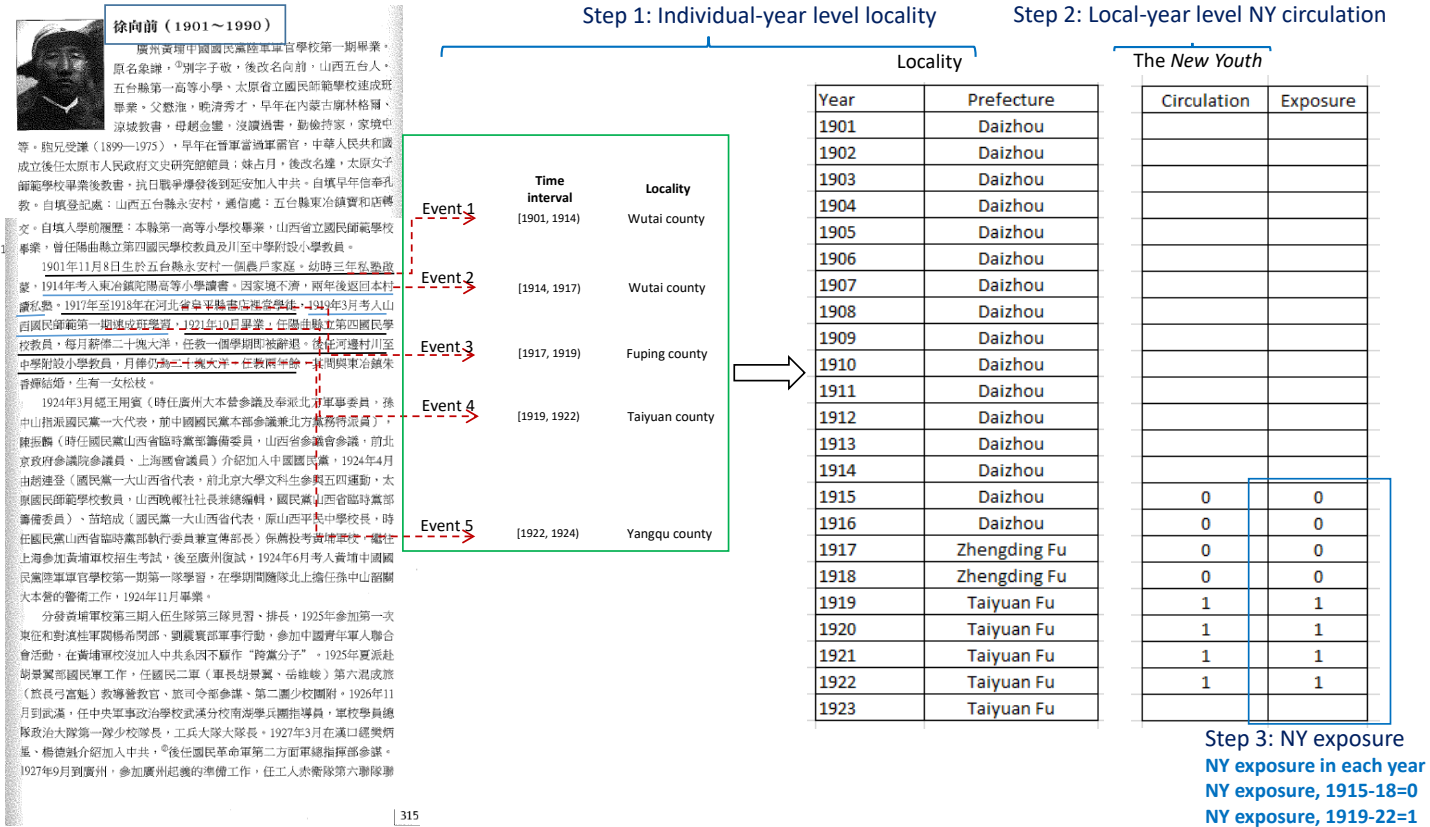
徐向前（1901～1990）

廣州黃埔中國國民黨陸軍軍官學校第一期畢業，原名象謙，①別字子敬，後改名向前，山西五台人。五台縣第一高等小學、太原省立國民師範學校速成班畢業。父懋淮，晚清秀才，早年在內蒙古麻林格爾、涼城教書，母趙金鑾。沒讀過書，勤儉持家，家境中等。胞兄受謙（1899—1975），早年在晉軍當過軍官，中華人民共和國成立後任太原市人民政府文史研究館館員；妹古月，後改名蓮，太原女子師範學校畢業後教書，抗日戰爭爆發後到延安加入中共。自填早年信奉孔教。自填登記處：山西五台縣永安村，通信處：五台縣東冶鎮寶和店轉交。自填入學前履歷：本縣第一高等小學校畢業，山西省立國民師範學校畢業，曾任陽曲縣立第四國民學校教員及川至中學附設小學教員。

1901年11月8日生於五台縣永安村一個農戶家庭。幼時三年私塾啟蒙，1914年考入東冶鎮陀陽高等小學讀書。因家境不濟，兩年後返回本村讀私塾。1917年至1918年在河北省阜平縣書店當學徒，1919年3月考入山西國民師範第一期速成班學習，1921年10月畢業，任陽曲縣立第四國民學校教員，每月薪俸二十塊大洋，任教一個學期即被辭退。後任河邊村川至中學附設小學教員，月俸仍為二十塊大洋，任教兩年餘。其間與東冶鎮朱香娜結婚，生有一女松枝。

1924年3月經王用賓（時任廣州大本營參議及奉派北方軍事委員，孫中山指派國民黨一大代表，前中國國民黨本部參議兼北方黨務特派員）、陳振麟（時任國民黨山西省臨時黨部籌備委員，山西省參議會參議，前北京政府參議院參議員、上海國會議員）介紹加入中國國民黨，1924年4月由趙連登（國民黨一大山西省代表，前北京大學文科生參與五四運動，太原國民師範學校教員，山西晚報社社長兼總編輯，國民黨山西省臨時黨部籌備委員）、苗培成（國民黨一大山西省代表，原山西平民中學校長，時任國民黨山西省臨時黨部執行委員兼宣傳部長）保薦投考黃埔軍校，赴上海參加黃埔軍校招生考試，後至廣州復試，1924年6月考入黃埔中國國民黨陸軍軍官學校第一期第一隊學習，在學期間隨隊北上擔任孫中山韶關大本營的警衛工作，1924年11月畢業。

分發黃埔軍校第三期入伍生隊第三隊見習、排長，1925年參加第一次東征和對滇桂軍閥楊希閔部、劉震寰部軍事行動，參加中國青年軍人聯合會活動，在黃埔軍校沒加入中共系因不願作"跨黨分子"。1925年夏派赴胡景翼部國民軍工作，任國民二軍（軍長胡景翼、岳維峻）第六混成旅（旅長弓富魁）教導營教官、旅司令部參謀、第二團少校團附。1926年11月到武漢，任中央軍事政治學校武漢分校南湖學兵團指導員，軍校學員總隊政治大隊第一隊少校隊長，工兵大隊大隊長。1927年3月在漢口經樊炳星、楊德魁介紹加入中共，②後任國民革命軍第二方面軍總指揮部參謀。1927年9月到廣州，參加廣州起義的準備工作，任工人赤衛隊第六聯隊聯

315

Step 1: Individual-year level locality

Step 2: Local-year level NY circulation

| | Time interval | Locality |
|---|---|---|
| Event 1 | [1901, 1914) | Wutai county |
| Event 2 | [1914, 1917) | Wutai county |
| Event 3 | [1917, 1919) | Fuping county |
| Event 4 | [1919, 1922) | Taiyuan county |
| Event 5 | [1922, 1924) | Yangqu county |

Locality

The *New Youth*

| Year | Prefecture | Circulation | Exposure |
|---|---|---|---|
| 1901 | Daizhou | | |
| 1902 | Daizhou | | |
| 1903 | Daizhou | | |
| 1904 | Daizhou | | |
| 1905 | Daizhou | | |
| 1906 | Daizhou | | |
| 1907 | Daizhou | | |
| 1908 | Daizhou | | |
| 1909 | Daizhou | | |
| 1910 | Daizhou | | |
| 1911 | Daizhou | | |
| 1912 | Daizhou | | |
| 1913 | Daizhou | | |
| 1914 | Daizhou | | |
| 1915 | Daizhou | 0 | 0 |
| 1916 | Daizhou | 0 | 0 |
| 1917 | Zhengding Fu | 0 | 0 |
| 1918 | Zhengding Fu | 0 | 0 |
| 1919 | Taiyuan Fu | 1 | 1 |
| 1920 | Taiyuan Fu | 1 | 1 |
| 1921 | Taiyuan Fu | 1 | 1 |
| 1922 | Taiyuan Fu | 1 | 1 |
| 1923 | Taiyuan Fu | | |

Step 3: NY exposure
NY exposure in each year
NY exposure, 1915-18=0
NY exposure, 1919-22=1